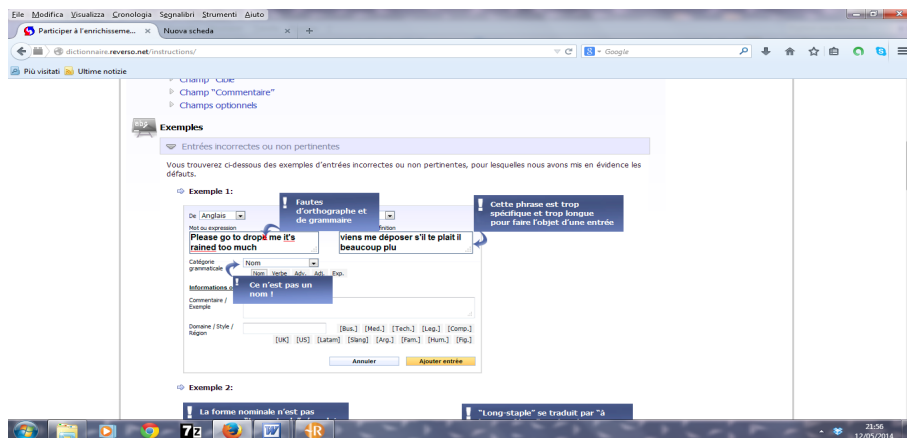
File Modifica Visualizza Cronologia Segnalibri Strumenti Aiuto

Participer à l'enrichisseme... × Nuova scheda × +

dictionnaire.reverso.net/instructions/

Google

Più visitati Ultime notizie

Champ "Cible"
Champ "Commentaire"
Champs optionnels

Exemples

Entrées incorrectes ou non pertinentes

Vous trouverez ci-dessous des exemples d'entrées incorrectes ou non pertinentes, pour lesquelles nous avons mis en évidence les défauts.

Exemple 1:

Fautes d'orthographe et de grammaire

Cette phrase est trop spécifique et trop longue pour faire l'objet d'une entrée

De Anglais

Mot ou expression

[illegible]finition

Please go to drope me it's rained too much

viens me déposer s'il te plait il beaucoup plu

Catégorie grammaticale

Nom

Nom Verbe Adv. Adj. Exp.

Informations c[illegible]

Ce n'est pas un nom !

Commentaire / Exemple

Domaine / Style / Région

[Bus.] [Med.] [Tech.] [Leg.] [Comp.]

[UK] [US] [Latam] [Slang] [Arg.] [Fam.] [Hum.] [Fig.]

Annuler Ajouter entrée

Exemple 2:

La forme nominale n'est pas

"Long-staple" se traduit par "à

21:56
12/05/2014